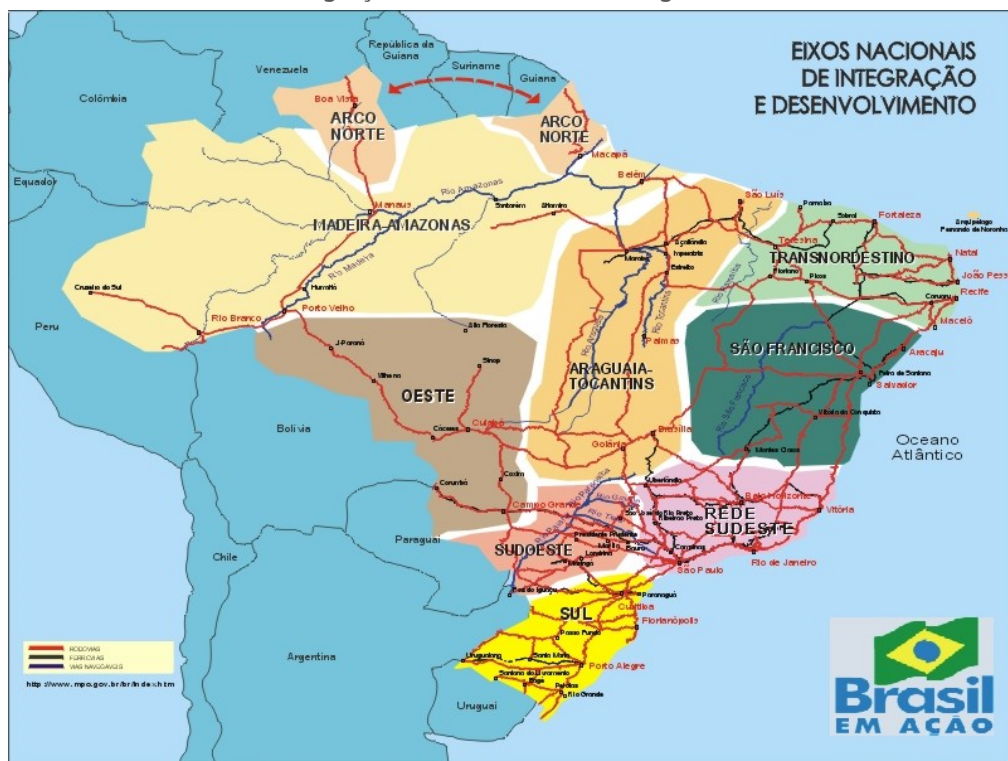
EIXOS NACIONAIS
DE INTEGRAÇÃO
E DESENVOLVIMENTO

Colômbia
Venezuela
República da Guiana
Suriname
Guiana
Equador
Peru
Bolívia
Chile
Paraguai
Argentina
Uruguai
Oceano Atlântico

ARCO NORTE
ARCO NORTE
MADEIRA-AMAZONAS
TRANSNORDESTINO
SÃO FRANCISCO
ARAGUAIA-TOCANTINS
OESTE
REDE SUDESTE
SUDOESTE
SUL

Boa Vista
Macapá
Belém
Manaus
Rio Amazonas
Santarém
Altamira
São Luís
Fortaleza
Natal
João Pess
Recife
Maceió
Aracaju
Salvador
Teresina
Picos
Floriano
Sobral
Pecém
Imperatriz
Estreito
Marabá
Palmas
Rio Madeira
Rio Araguaia
Rio Tocantins
Rio São Francisco
Cruzeiro do Sul
Rio Branco
Porto Velho
Humaitá
Alta Floresta
Sinop
Vilhena
J-Paraná
Cáceres
Cuiabá
Corumbá
Goiânia
Brasília
Vitória da Conquista
Montes Claros
Belo Horizonte
Vitória
Rio de Janeiro
São Paulo
Campo Grande
Uberlândia
Rio Paraná
Rio Tietê
Campinas
Curitiba
Florianópolis
Porto Alegre
Paranaguá
Passo Fundo
Santa Maria
Uruguaiana
Pelotas
Rio Grande
Santana do Livramento
Foz do Iguaçu
Londrina
Maringá
Presidente Prudente
Bauru
Ribeirão Preto
Arquipélago Fernando de Noronha

RODOVIAS
FERROVIAS
VIAS NAVEGÁVEIS

http://www.mpo.gov.br/br/index.htm

Brasil
EM AÇÃO